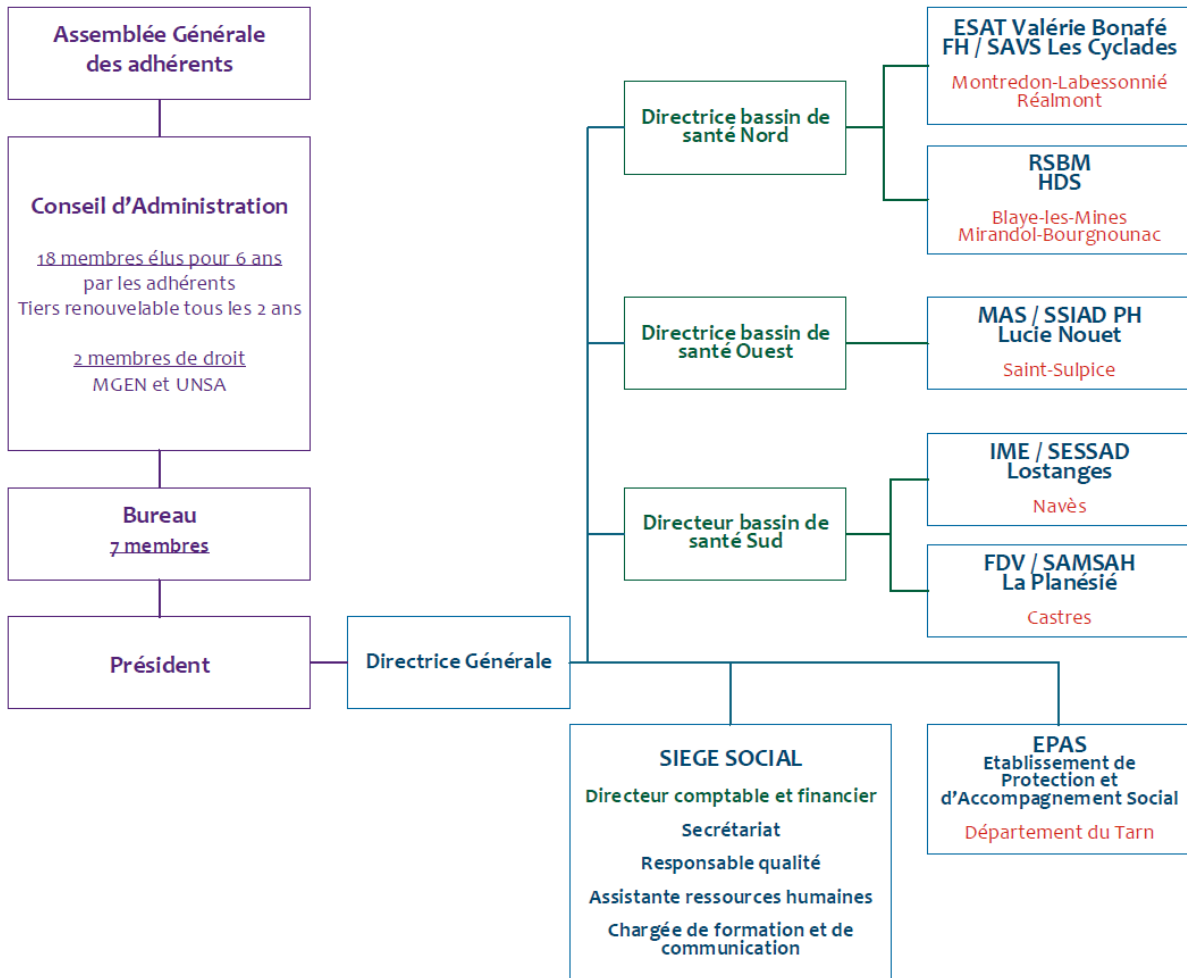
Assemblée Générale des adhérents

Conseil d'Administration

18 membres élus pour 6 ans par les adhérents
Tiers renouvelable tous les 2 ans

2 membres de droit
MGEN et UNSA

Bureau
7 membres

Président

Directrice Générale

Directrice bassin de santé Nord

ESAT Valérie Bonafé
FH / SAVS Les Cyclades
Montredon-Labessonnié
Réalmont

RSBM
HDS
Blaye-les-Mines
Mirandol-Bourgnounac

Directrice bassin de santé Ouest

MAS / SSIAD PH
Lucie Nouet
Saint-Sulpice

Directeur bassin de santé Sud

IME / SESSAD
Lostanges
Navès

FDV / SAMSAH
La Planésié
Castres

SIEGE SOCIAL
Directeur comptable et financier
Secrétariat
Responsable qualité
Assistante ressources humaines
Chargée de formation et de communication

EPAS
Etablissement de Protection et d'Accompagnement Social
Département du Tarn